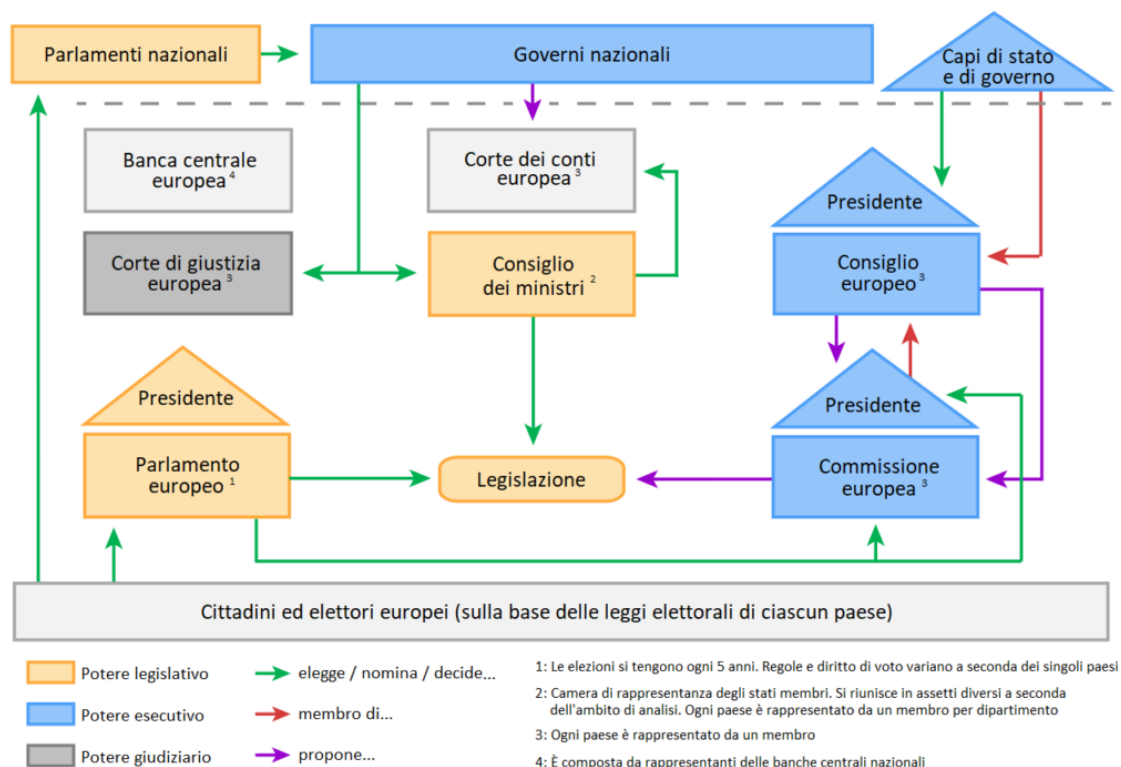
Parlamenti nazionali

Governi nazionali

Capi di stato e di governo

Banca centrale europea $^4$

Corte dei conti europea $^3$

Presidente

Corte di giustizia europea $^3$

Consiglio dei ministri $^2$

Consiglio europeo $^3$

Presidente

Presidente

Parlamento europeo $^1$

Legislazione

Commissione europea $^3$

Cittadini ed elettori europei (sulla base delle leggi elettorali di ciascun paese)

Potere legislativo

Potere esecutivo

Potere giudiziario

elegge / nomina / decide...

membro di...

propone...

1: Le elezioni si tengono ogni 5 anni. Regole e diritto di voto variano a seconda dei singoli paesi

2: Camera di rappresentanza degli stati membri. Si riunisce in assetti diversi a seconda dell'ambito di analisi. Ogni paese è rappresentato da un membro per dipartimento

3: Ogni paese è rappresentato da un membro

4: È composta da rappresentanti delle banche centrali nazionali